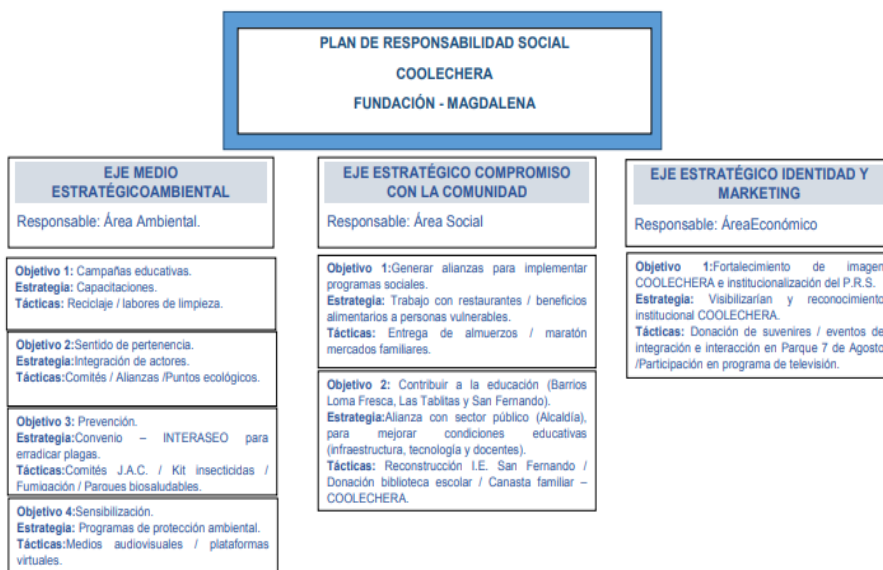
PLAN DE RESPONSABILIDAD SOCIAL

COOLECHERA

FUNDACIÓN - MAGDALENA

EJE MEDIO ESTRATÉGICOAMBIENTAL

Responsable: Área Ambiental.

Objetivo 1: Campañas educativas.
Estrategia: Capacitaciones.
Tácticas: Reciclaje / labores de limpieza.

Objetivo 2:Sentido de pertenencia.
Estrategia:Integración de actores.
Tácticas:Comités / Alianzas /Puntos ecológicos.

Objetivo 3: Prevención.
Estrategia:Convenio – INTERASEO para erradicar plagas.
Tácticas:Comités J.A.C. / Kit insecticidas / Fumigación / Parques biosaludables.

Objetivo 4:Sensibilización.
Estrategia: Programas de protección ambiental.
Tácticas:Medios audiovisuales / plataformas virtuales.

EJE ESTRATÉGICO COMPROMISO CON LA COMUNIDAD

Responsable: Área Social

Objetivo 1:Generar alianzas para implementar programas sociales.
Estrategia: Trabajo con restaurantes / beneficios alimentarios a personas vulnerables.
Tácticas: Entrega de almuerzos / maratón mercados familiares.

Objetivo 2: Contribuir a la educación (Barrios Loma Fresca, Las Tablitas y San Fernando).
Estrategia:Alianza con sector público (Alcaldía), para mejorar condiciones educativas (infraestructura, tecnología y docentes).
Tácticas: Reconstrucción I.E. San Fernando / Donación biblioteca escolar / Canasta familiar – COOLECHERA.

EJE ESTRATÉGICO IDENTIDAD Y MARKETING

Responsable: ÁreaEconómico

Objetivo 1:Fortalecimiento de imagen COOLECHERA e institucionalización del P.R.S.
Estrategia: Visibilizarían y reconocimiento institucional COOLECHERA.
Tácticas: Donación de suvenires / eventos de integración e interacción en Parque 7 de Agosto /Participación en programa de televisión.